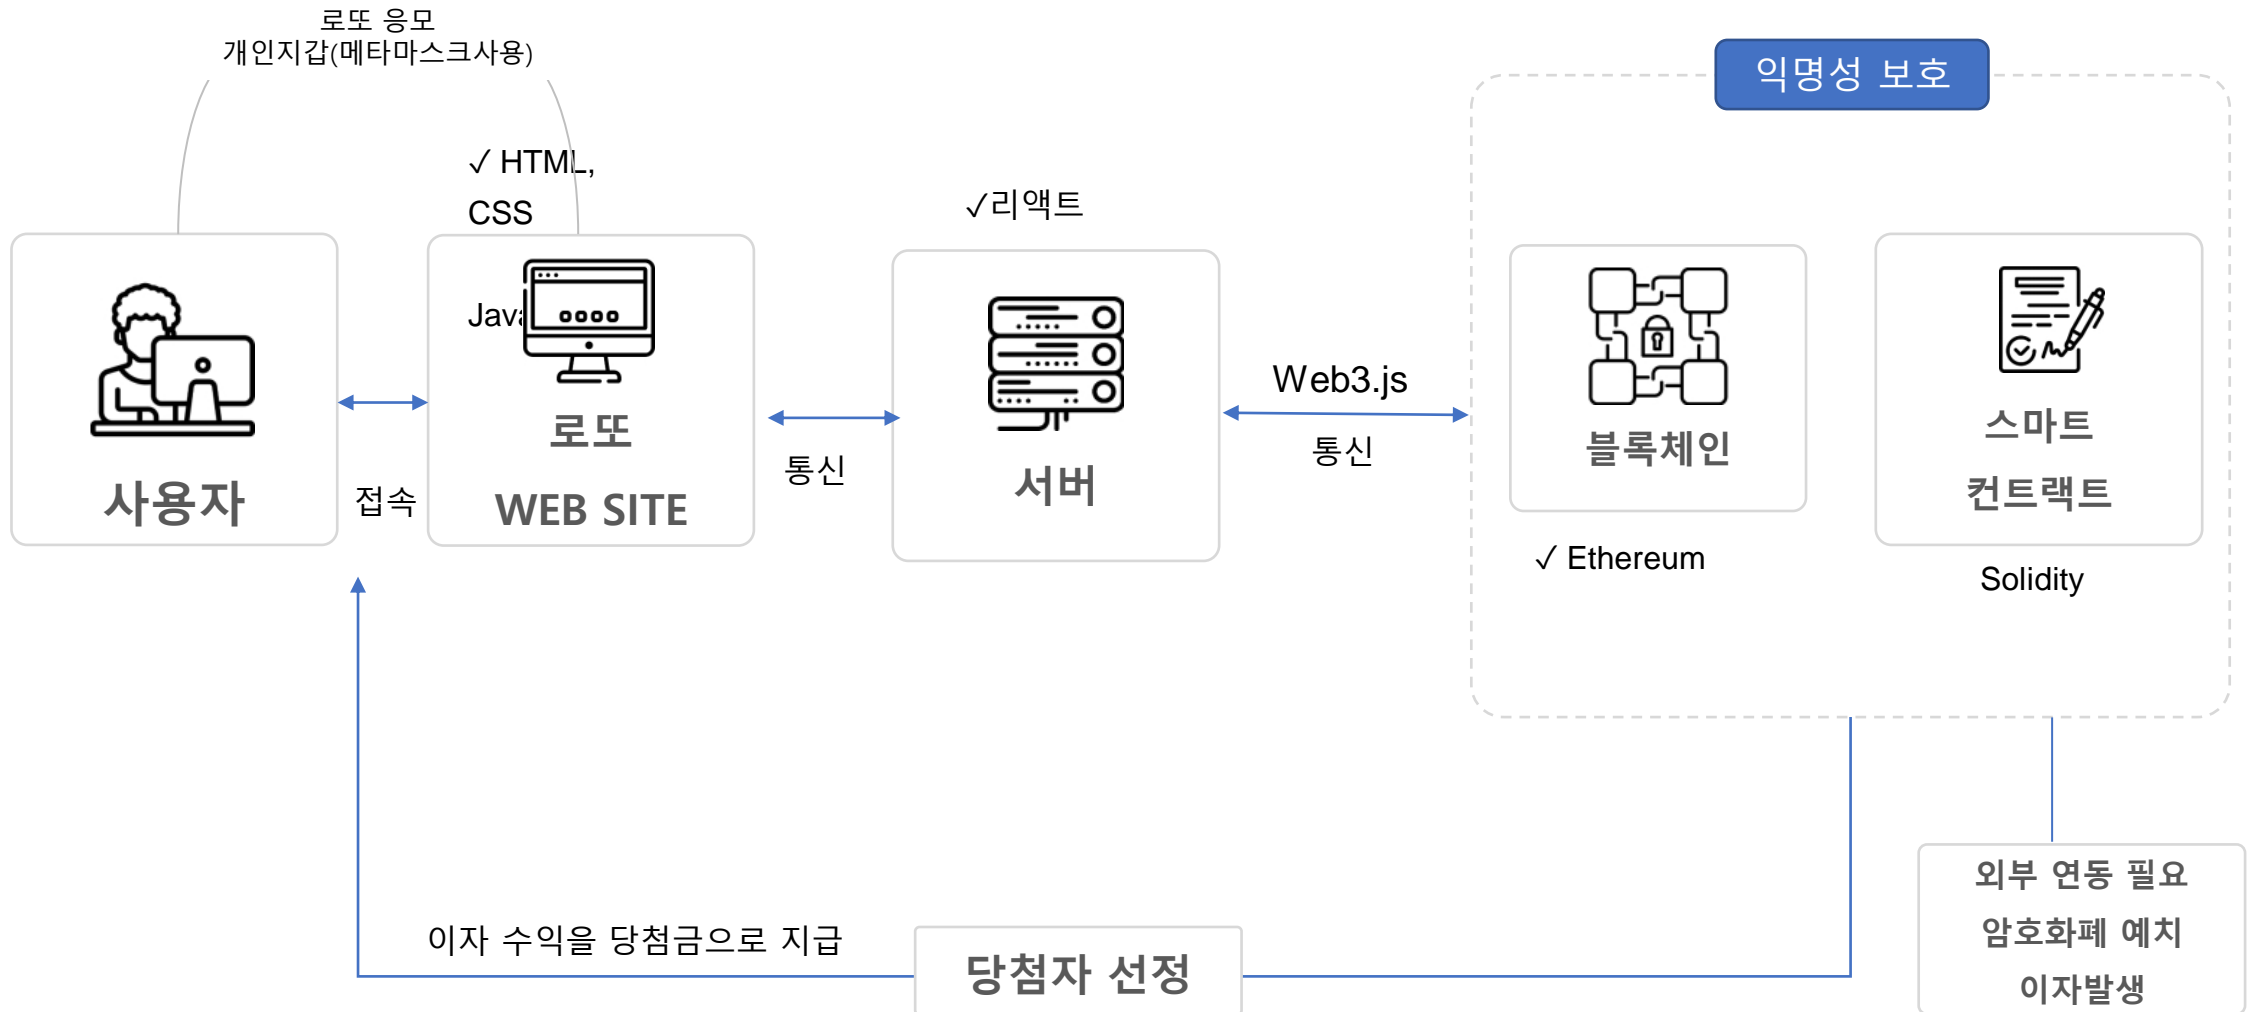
로또 응모
개인지갑(메타마스크사용)

익명성 보호

✓ HTML, CSS

Java

✓리액트

사용자

접속

로또
WEB SITE

통신

서버

Web3.js

통신

블록체인

스마트 컨트랙트

✓ Ethereum

Solidity

이자 수익을 당첨금으로 지급

당첨자 선정

외부 연동 필요
암호화폐 예치
이자발생